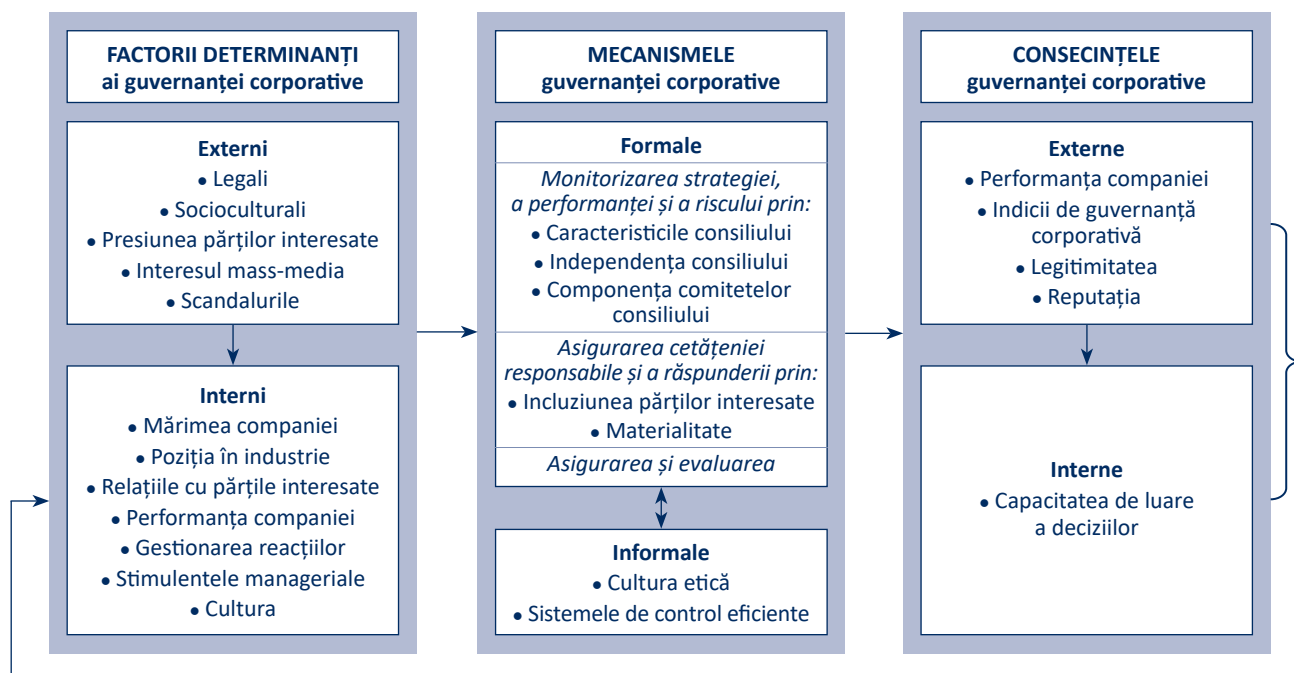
FACTORII DETERMINANȚI ai guvernanței corporative

Externi
• Legali
• Socioculturali
• Presiunea părților interesate
• Interesul mass-media
• Scandalurile

Interni
• Mărimea companiei
• Poziția în industrie
• Relațiile cu părțile interesate
• Performanța companiei
• Gestionarea reacțiilor
• Stimulentele manageriale
• Cultura

MECANISMELE guvernanței corporative

Formale

Monitorizarea strategiei, a performanței și a riscului prin:
• Caracteristicile consiliului
• Independența consiliului
• Componența comitetelor consiliului

Asigurarea cetățeniei responsabile și a răspunderii prin:
• Incluziunea părților interesate
• Materialitate

Asigurarea și evaluarea

Informale
• Cultura etică
• Sistemele de control eficiente

CONSECINȚELE guvernanței corporative

Externe
• Performanța companiei
• Indicii de guvernanță corporativă
• Legitimitatea
• Reputația

Interne
• Capacitatea de luare a deciziilor